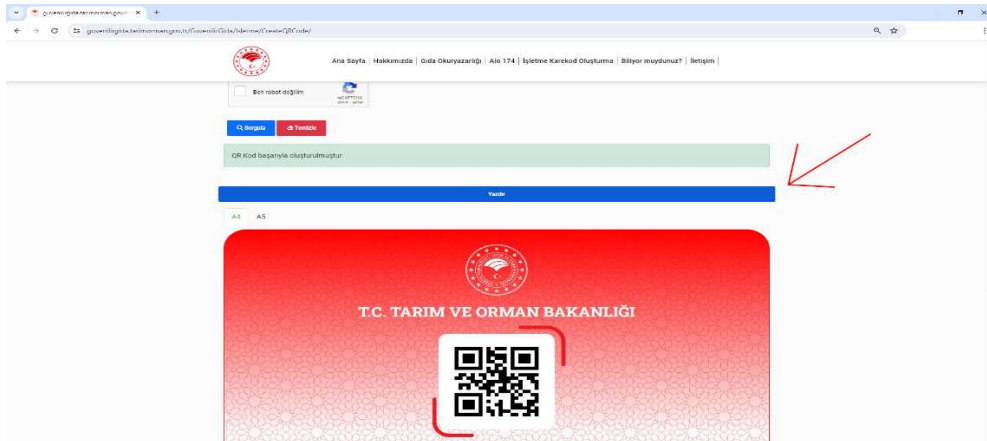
guvenligida.tarimorman.gov.tr ×

guvenligida.tarimorman.gov.tr/GuvenliGida/Isletme/CreateQRCode/

Ana Sayfa | Hakkımızda | Gıda Okuryazarlığı | Alo 174 | İşletme Karekod Oluşturma | Biliyor muydunuz? | İletişim |

Ben robot değilim

reCAPTCHA

Sorgula

Temizle

QR Kod başarıyla oluşturulmuştur

Yazdır

A4 A5

T.C. TARIM VE ORMAN BAKANLIĞI